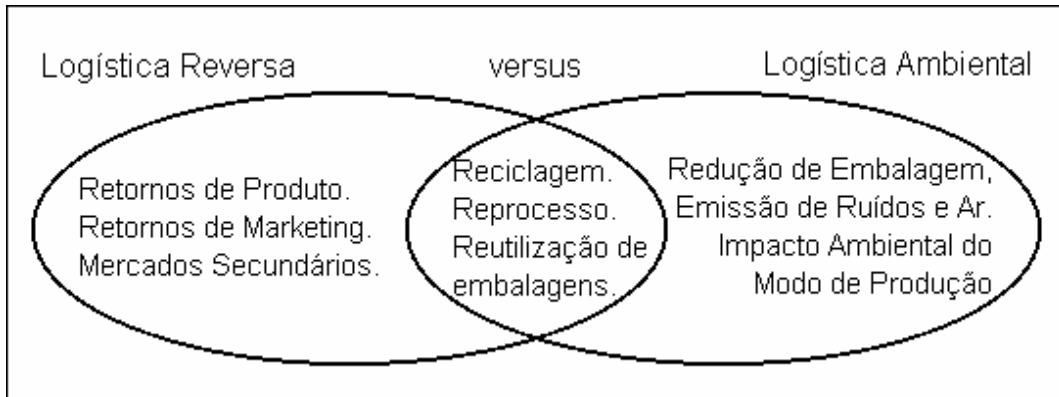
Logística Reversa

versus

Logística Ambiental

Retornos de Produto.
Retornos de Marketing.
Mercados Secundários.

Reciclagem.
Reprocesso.
Reutilização de embalagens.

Redução de Embalagem,
Emissão de Ruídos e Ar.
Impacto Ambiental do Modo de Produção